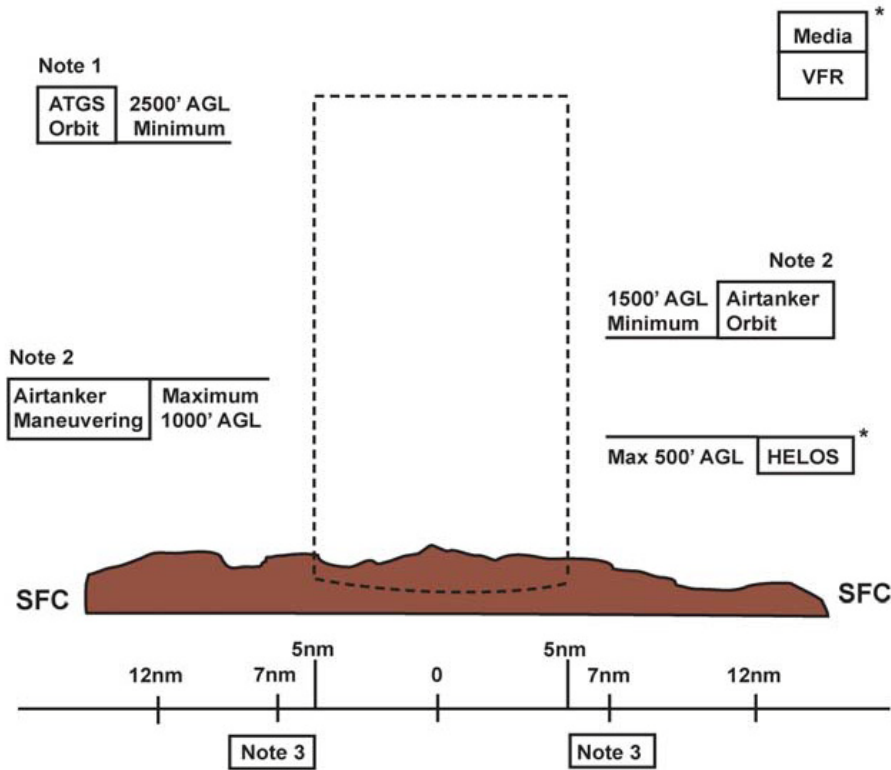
Media *
VFR

Note 1
ATGS Orbit 2500' AGL Minimum

Note 2
1500' AGL Minimum Airtanker Orbit

Note 2
Airtanker Maneuvering Maximum 1000' AGL

Max 500' AGL HELOS *

SFC
SFC

12nm 7nm 5nm 0 5nm 7nm 12nm

Note 3
Note 3